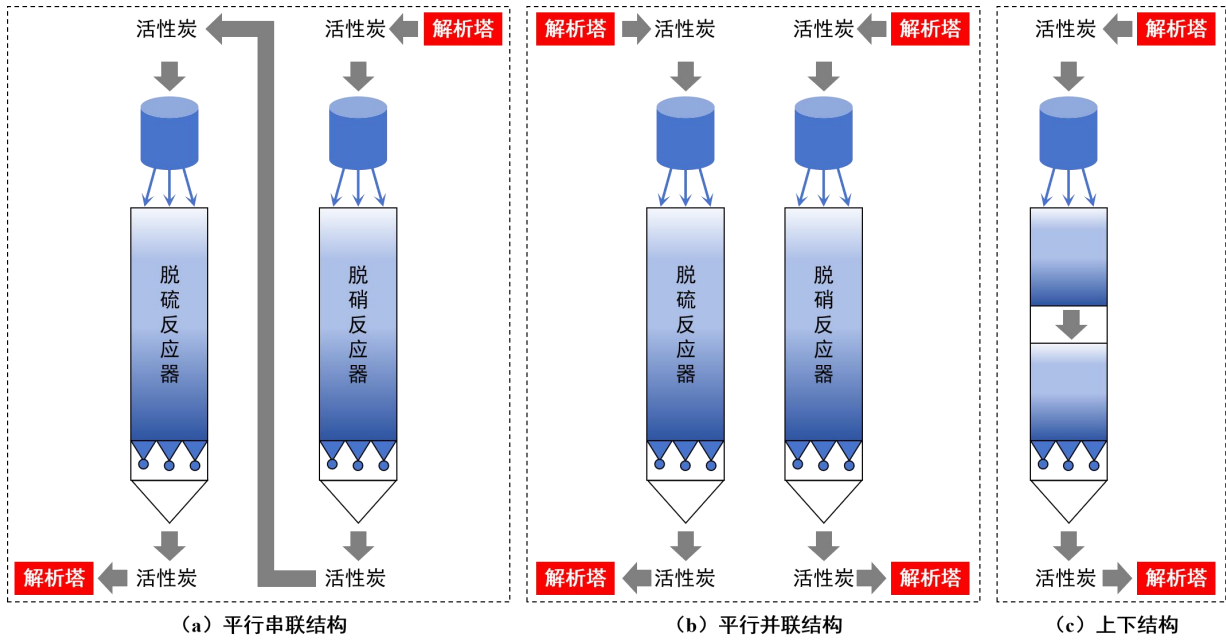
活性炭 活性炭 解析塔

脱硫反应器

脱硝反应器

解析塔 活性炭 活性炭

（a）平行串联结构

解析塔 活性炭 活性炭 解析塔

脱硫反应器

脱硝反应器

解析塔 活性炭 活性炭 解析塔

（b）平行并联结构

活性炭 解析塔

活性炭 解析塔

（c）上下结构